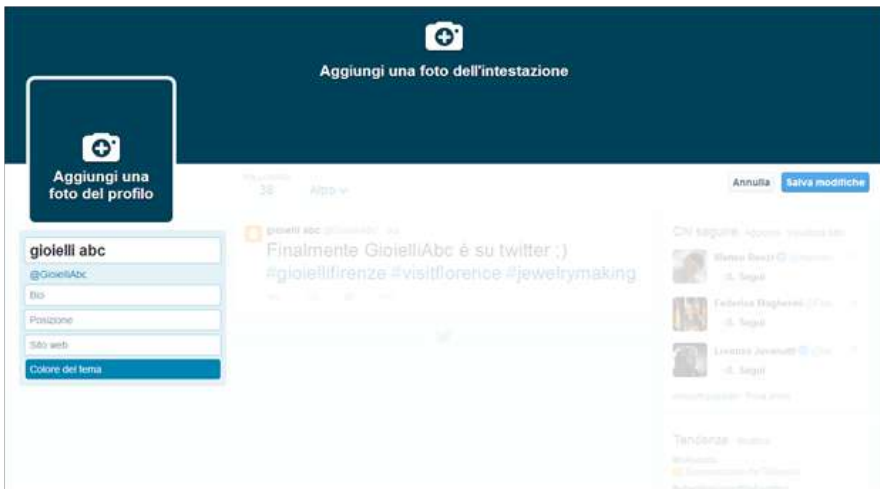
Aggiungi una foto dell'intestazione

Aggiungi una foto del profilo

38 Altro

Annulla Salva modifiche

gioielli abc

@GioielliAbc

Bio

Posizione

Sito web

Colore del tema

gioielli abc @GioielliAbc

Finalmente GioielliAbc è su twitter :) #gioiellifirenze #visitflorence #jewelrymaking

Chi seguire · Aggiorna · Visualizza tutti

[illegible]
Segui

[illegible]
Segui

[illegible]
Segui

Tendenze · Modifica